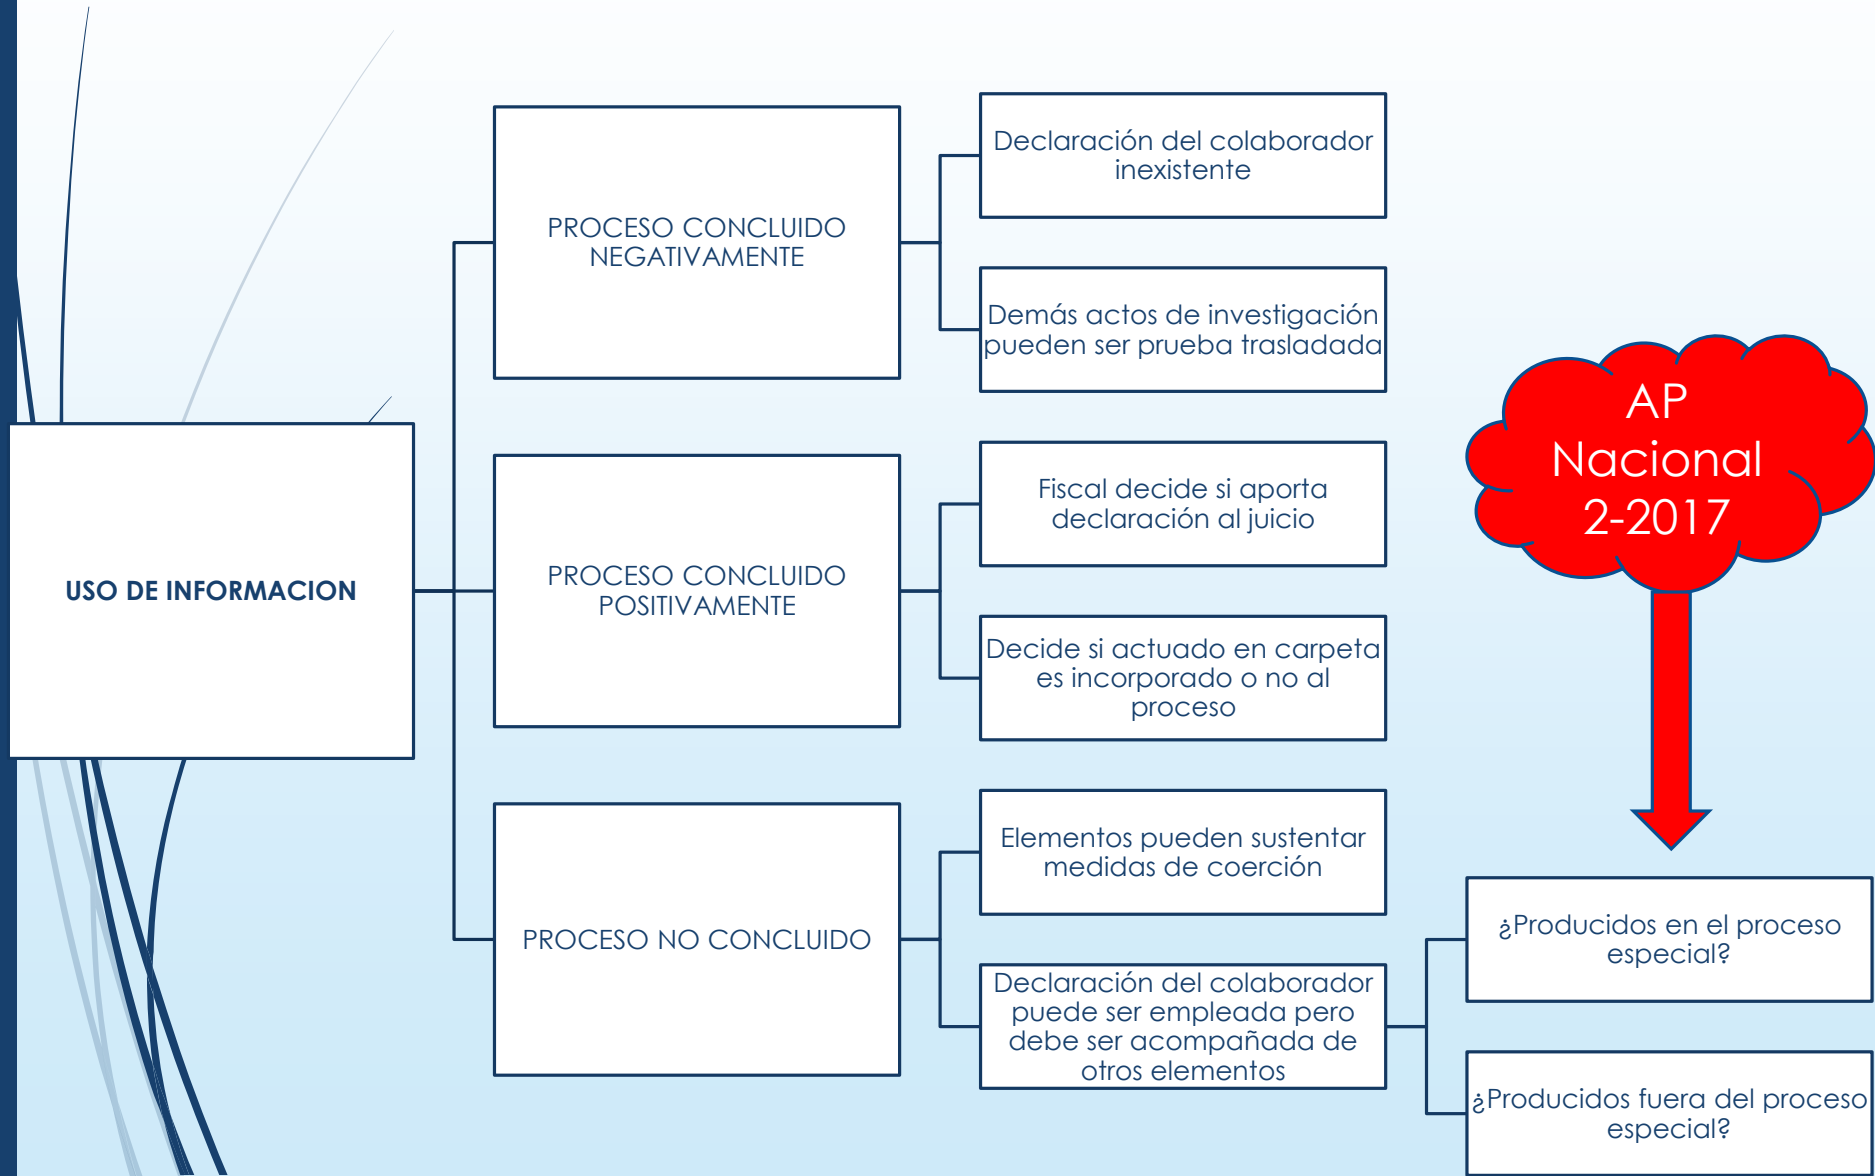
USO DE INFORMACION

PROCESO CONCLUIDO NEGATIVAMENTE

Declaración del colaborador inexistente

Demás actos de investigación pueden ser prueba trasladada

PROCESO CONCLUIDO POSITIVAMENTE

Fiscal decide si aporta declaración al juicio

Decide si actuado en carpeta es incorporado o no al proceso

PROCESO NO CONCLUIDO

Elementos pueden sustentar medidas de coerción

Declaración del colaborador puede ser empleada pero debe ser acompañada de otros elementos

AP Nacional 2-2017

¿Producidos en el proceso especial?

¿Producidos fuera del proceso especial?